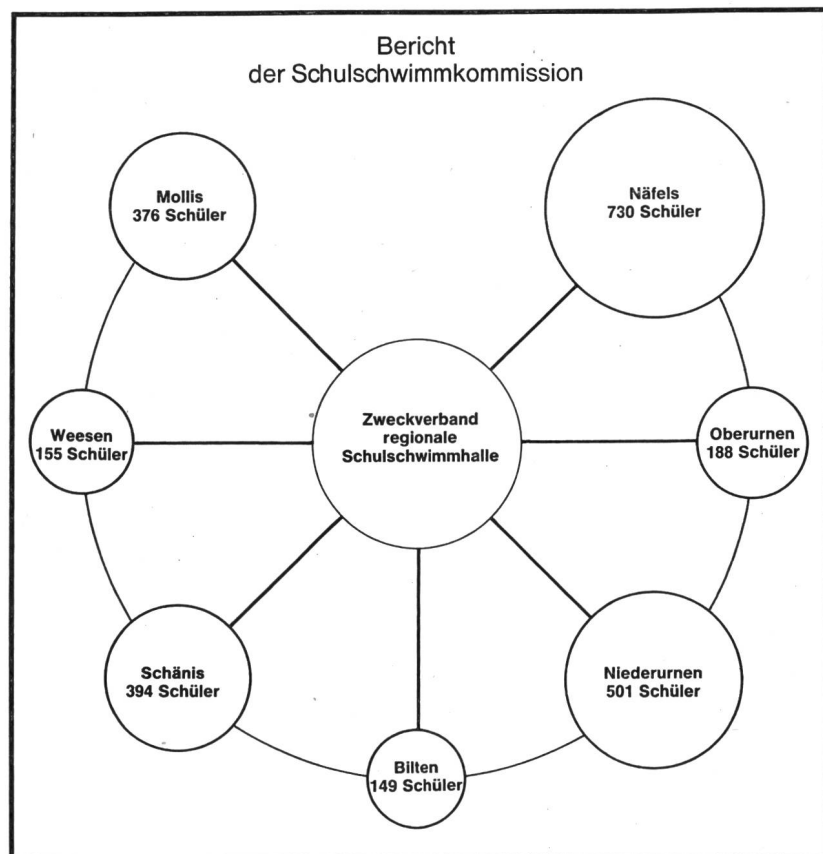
Bericht
der Schulschwimmkommission

Mollis
376 Schüler

Näfels
730 Schüler

Weesen
155 Schüler

Zweckverband
regionale
Schulschwimmhalle

Oberurnen
188 Schüler

Schänis
394 Schüler

Niederurnen
501 Schüler

Bilten
149 Schüler